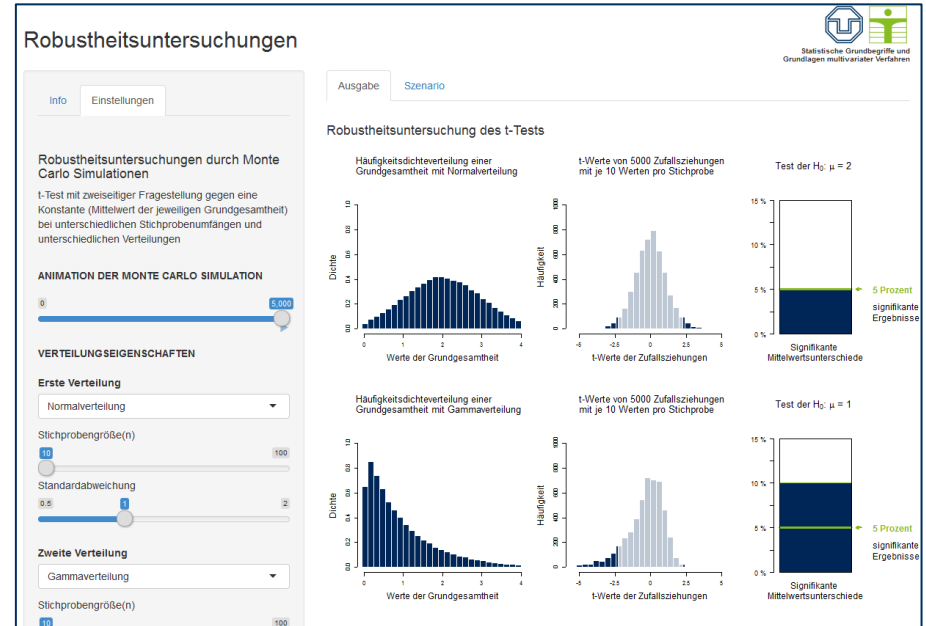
Robustheitsuntersuchungen

Statistische Grundbegriffe und Grundlagen multivariater Verfahren

Info Einstellungen

Robustheitsuntersuchungen durch Monte Carlo Simulationen

t-Test mit zweiseitiger Fragestellung gegen eine Konstante (Mittelwert der jeweiligen Grundgesamtheit) bei unterschiedlichen Stichprobenumfängen und unterschiedlichen Verteilungen

ANIMATION DER MONTE CARLO SIMULATION

0 5,000

VERTEILUNGSEIGENSCHAFTEN

Erste Verteilung

Normalverteilung

Stichprobengröße(n)

10 100

Standardabweichung

0.5 1 2

Zweite Verteilung

Gammaverteilung

Stichprobengröße(n)

10 100

Ausgabe Szenario

Robustheitsuntersuchung des t-Tests

Häufigkeitsdichteverteilung einer Grundgesamtheit mit Normalverteilung

Dichte

Werte der Grundgesamtheit

t-Werte von 5000 Zufallsziehungen mit je 10 Werten pro Stichprobe

Häufigkeit

t-Werte der Zufallsziehungen

Test der $H_0$: $\mu = 2$

15 % 10 % 5 % 0 %

5 Prozent

signifikante Ergebnisse

Signifikante Mittelwertsunterschiede

Häufigkeitsdichteverteilung einer Grundgesamtheit mit Gammaverteilung

Dichte

Werte der Grundgesamtheit

t-Werte von 5000 Zufallsziehungen mit je 10 Werten pro Stichprobe

Häufigkeit

t-Werte der Zufallsziehungen

Test der $H_0$: $\mu = 1$

15 % 10 % 5 % 0 %

5 Prozent

signifikante Ergebnisse

Signifikante Mittelwertsunterschiede